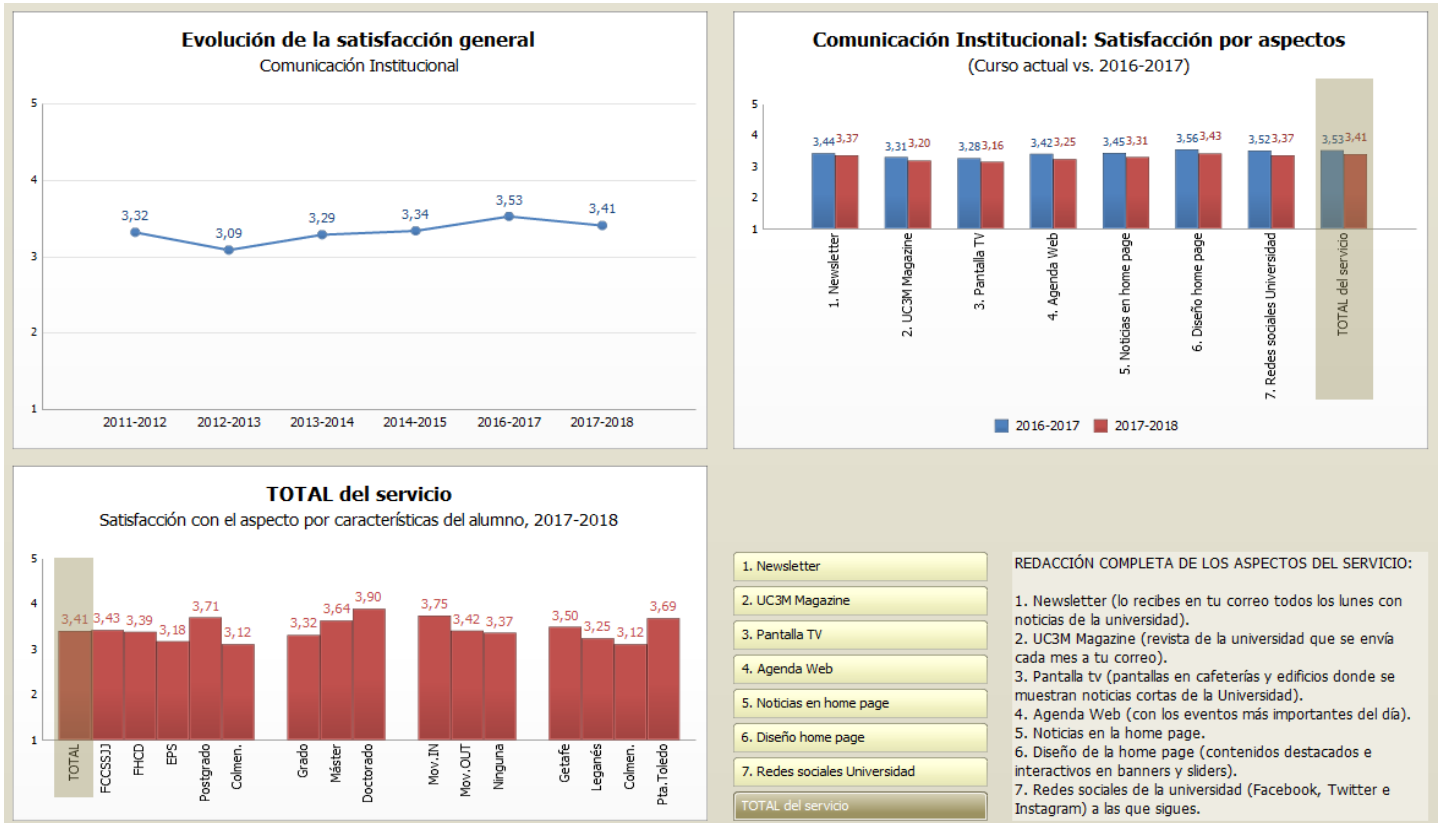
Evolución de la satisfacción general
Comunicación Institucional

5
4
3
2
1

3,32
3,09
3,29
3,34
3,53
3,41

2011-2012
2012-2013
2013-2014
2014-2015
2016-2017
2017-2018

Comunicación Institucional: Satisfacción por aspectos
(Curso actual vs. 2016-2017)

5
4
3
2
1

| | 2016-2017 | 2017-2018 |
|---|---|---|
| 1. Newsletter | 3,44 | 3,37 |
| 2. UC3M Magazine | 3,31 | 3,20 |
| 3. Pantalla TV | 3,28 | 3,16 |
| 4. Agenda Web | 3,42 | 3,25 |
| 5. Noticias en home page | 3,45 | 3,31 |
| 6. Diseño home page | 3,56 | 3,43 |
| 7. Redes sociales Universidad | 3,52 | 3,37 |
| TOTAL del servicio | 3,53 | 3,41 |

2016-2017
2017-2018

TOTAL del servicio
Satisfacción con el aspecto por características del alumno, 2017-2018

5
4
3
2
1

| TOTAL | FCCSSJJ | FHCD | EPS | Postgrado | Colmen. | Grado | Máster | Doctorado | Mov.IN | Mov.OUT | Ninguna | Getafe | Leganés | Colmen. | Pta.Toledo |
|---|---|---|---|---|---|---|---|---|---|---|---|---|---|---|---|
| 3,41 | 3,43 | 3,39 | 3,18 | 3,71 | 3,12 | 3,32 | 3,64 | 3,90 | 3,75 | 3,42 | 3,37 | 3,50 | 3,25 | 3,12 | 3,69 |

1. Newsletter
2. UC3M Magazine
3. Pantalla TV
4. Agenda Web
5. Noticias en home page
6. Diseño home page
7. Redes sociales Universidad
TOTAL del servicio

REDACCIÓN COMPLETA DE LOS ASPECTOS DEL SERVICIO:

1. Newsletter (lo recibes en tu correo todos los lunes con noticias de la universidad).
2. UC3M Magazine (revista de la universidad que se envía cada mes a tu correo).
3. Pantalla tv (pantallas en cafeterías y edificios donde se muestran noticias cortas de la Universidad).
4. Agenda Web (con los eventos más importantes del día).
5. Noticias en la home page.
6. Diseño de la home page (contenidos destacados e interactivos en banners y sliders).
7. Redes sociales de la universidad (Facebook, Twitter e Instagram) a las que sigues.